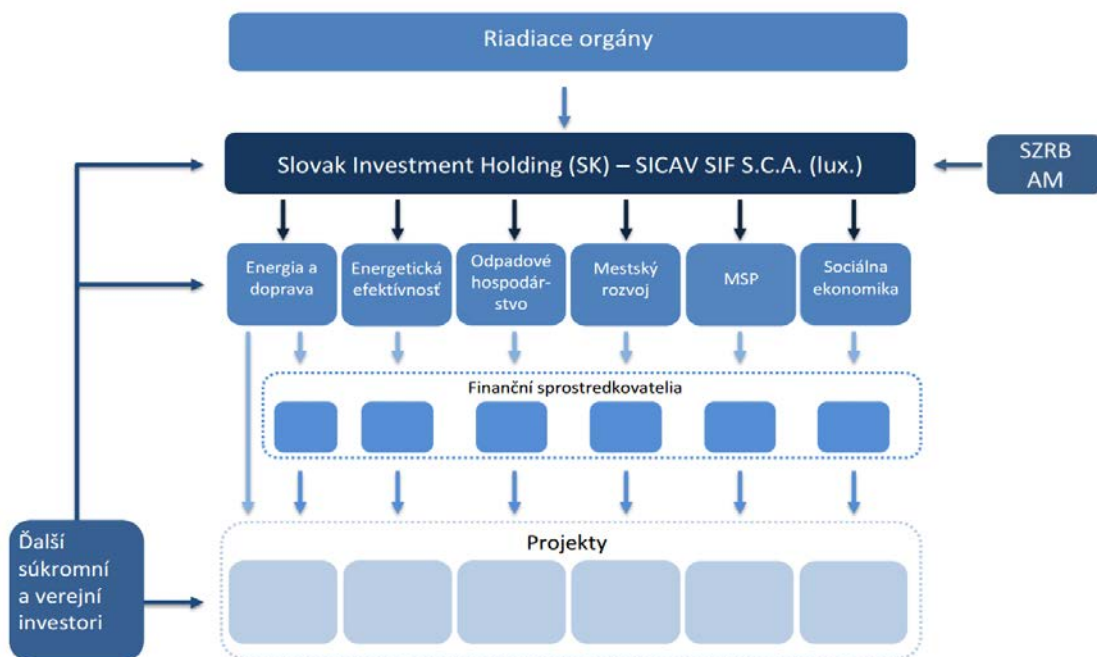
Riadiace orgány

Slovak Investment Holding (SK) – SICAV SIF S.C.A. (lux.)

SZRB AM

Energia a doprava

Energetická efektívnosť

Odpadové hospodárstvo

Mestský rozvoj

MSP

Sociálna ekonomika

Finanční sprostredkovatelia

Ďalší súkromní a verejní investori

Projekty